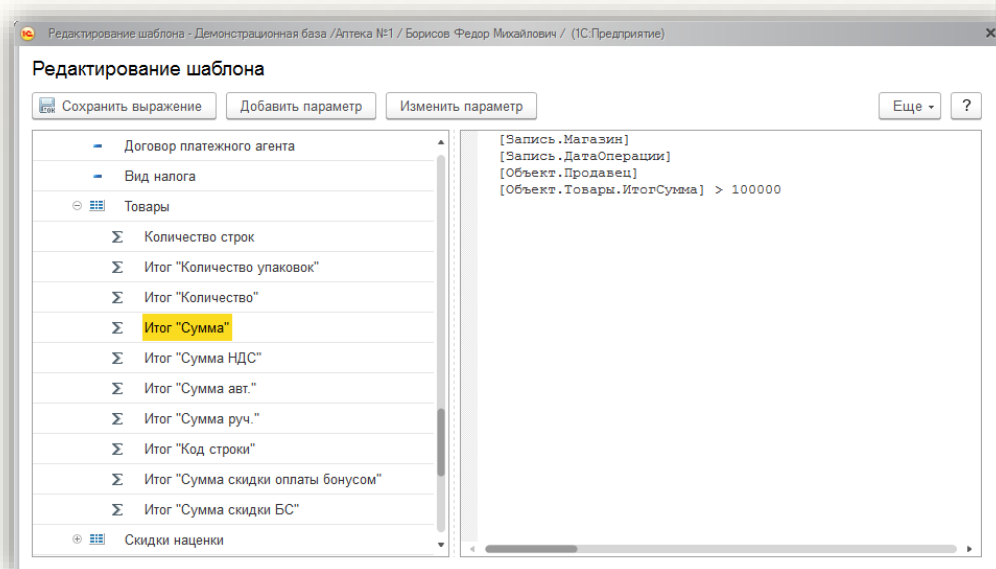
Редактирование шаблона - Демонстрационная база /Аптека №1 / Борисов Федор Михайлович / (1С:Предприятие)

Редактирование шаблона

Сохранить выражение | Добавить параметр | Изменить параметр | Еще | ?

Договор платежного агента
Вид налога
Товары
Количество строк
Итог "Количество упаковок"
Итог "Количество"
Итог "Сумма"
Итог "Сумма НДС"
Итог "Сумма авт."
Итог "Сумма руч."
Итог "Код строки"
Итог "Сумма скидки оплаты бонусом"
Итог "Сумма скидки БС"
Скидки наценки

[Запись.Магазин]
[Запись.ДатаОперации]
[Объект.Продавец]
[Объект.Товары.ИтогСумма] > 100000